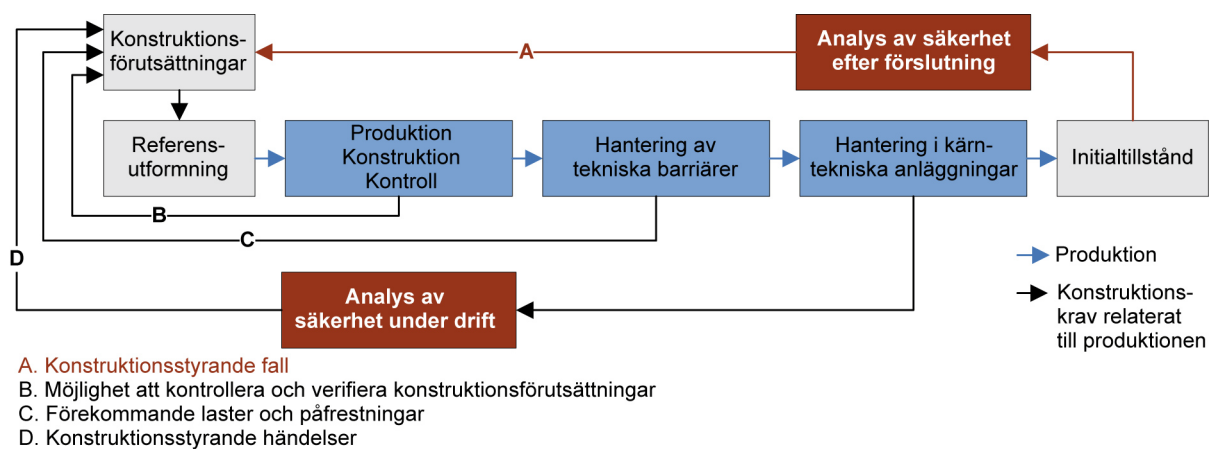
Konstruktionsförutsättningar

A

Analys av säkerhet efter förslutning

Referensutformning

Produktion Konstruktion Kontroll

Hantering av tekniska barriärer

Hantering i kärntekniska anläggningar

Initialtillstånd

B

C

D

Produktion

Analys av säkerhet under drift

Konstruktionskrav relaterat till produktionen

A. Konstruktionsstyrande fall
B. Möjlighet att kontrollera och verifiera konstruktionsförutsättningar
C. Förekommande laster och påfrestningar
D. Konstruktionsstyrande händelser